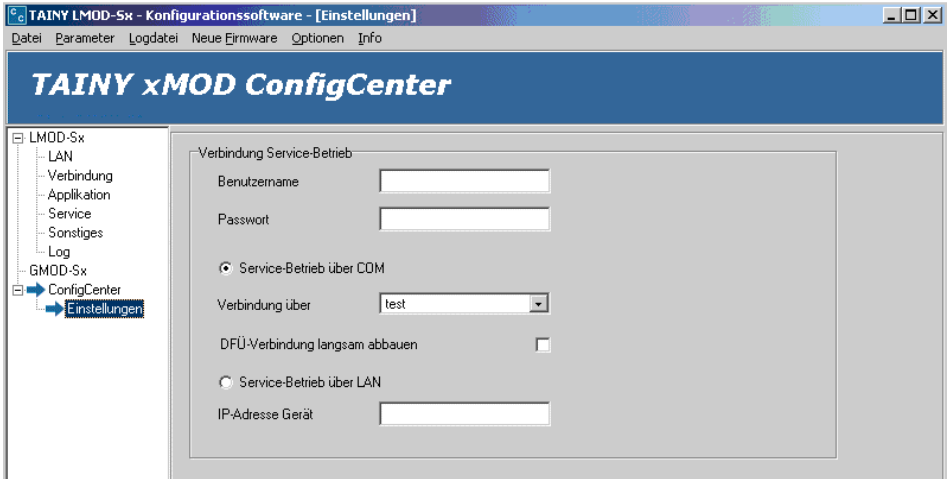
TAINY LMOD-Sx - Konfigurationssoftware - [Einstellungen]

Datei Parameter Logdatei Neue Firmware Optionen Info

TAINY xMOD ConfigCenter

LMOD-Sx
LAN
Verbindung
Applikation
Service
Sonstiges
Log
GMOD-Sx
ConfigCenter
Einstellungen

Verbindung Service-Betrieb

Benutzername

Passwort

Service-Betrieb über COM

Verbindung über test

DFÜ-Verbindung langsam abbauen

Service-Betrieb über LAN

IP-Adresse Gerät